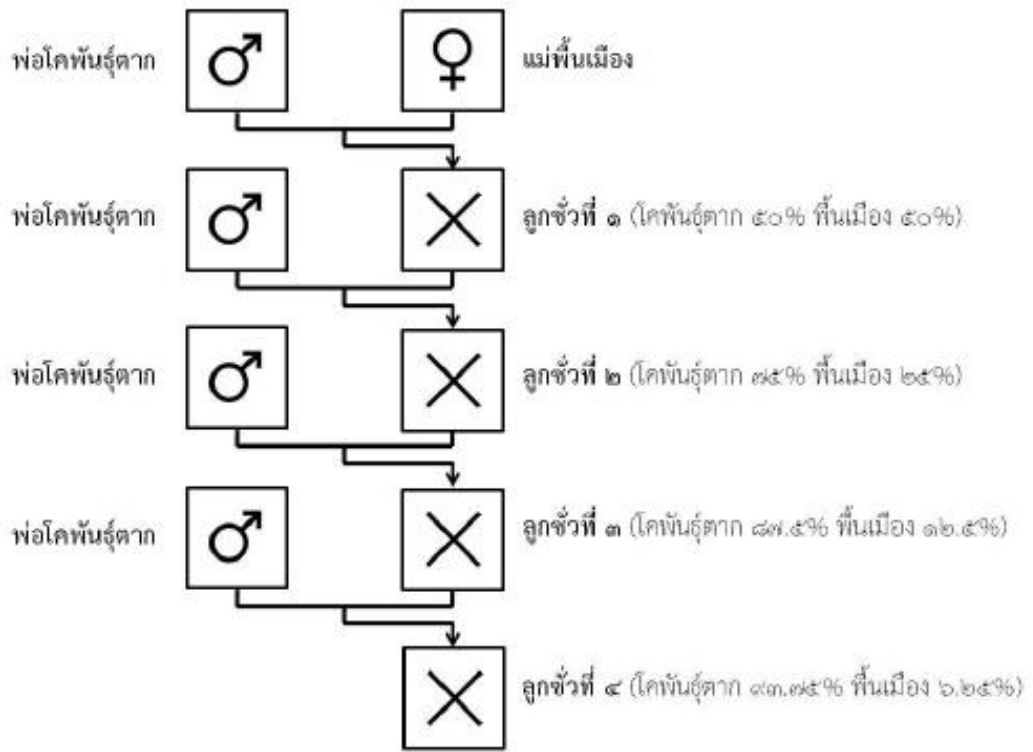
พ่อโคพันธุ์ตาก ♂ ♀ แม่พื้นเมือง

พ่อโคพันธุ์ตาก ♂ X ลูกชั่วที่ ๑ (โคพันธุ์ตาก ๕๐% พื้นเมือง ๕๐%)

พ่อโคพันธุ์ตาก ♂ X ลูกชั่วที่ ๒ (โคพันธุ์ตาก ๗๕% พื้นเมือง ๒๕%)

พ่อโคพันธุ์ตาก ♂ X ลูกชั่วที่ ๓ (โคพันธุ์ตาก ๘๗.๕% พื้นเมือง ๑๒.๕%)

X ลูกชั่วที่ ๔ (โคพันธุ์ตาก ๙๓.๗๕% พื้นเมือง ๖.๒๕%)